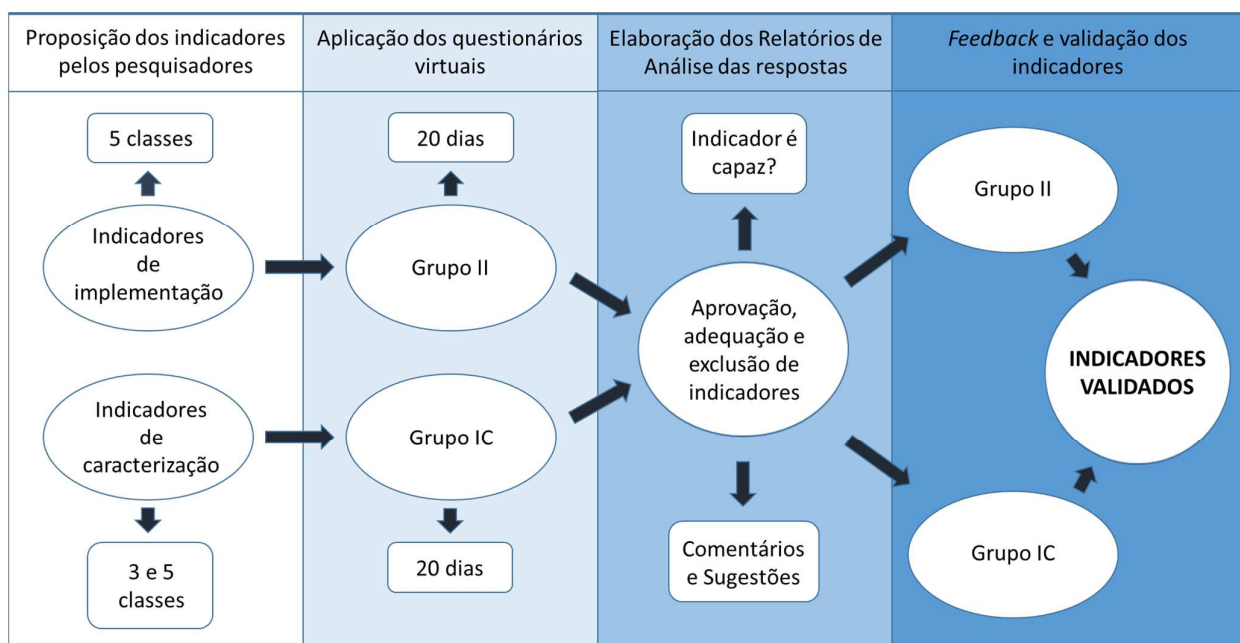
Proposição dos indicadores pelos pesquisadores

Aplicação dos questionários virtuais

Elaboração dos Relatórios de Análise das respostas

*Feedback* e validação dos indicadores

5 classes

Indicadores de implementação

Indicadores de caracterização

3 e 5 classes

20 dias

Grupo II

Grupo IC

20 dias

Indicador é capaz?

Aprovação, adequação e exclusão de indicadores

Comentários e Sugestões

Grupo II

INDICADORES VALIDADOS

Grupo IC